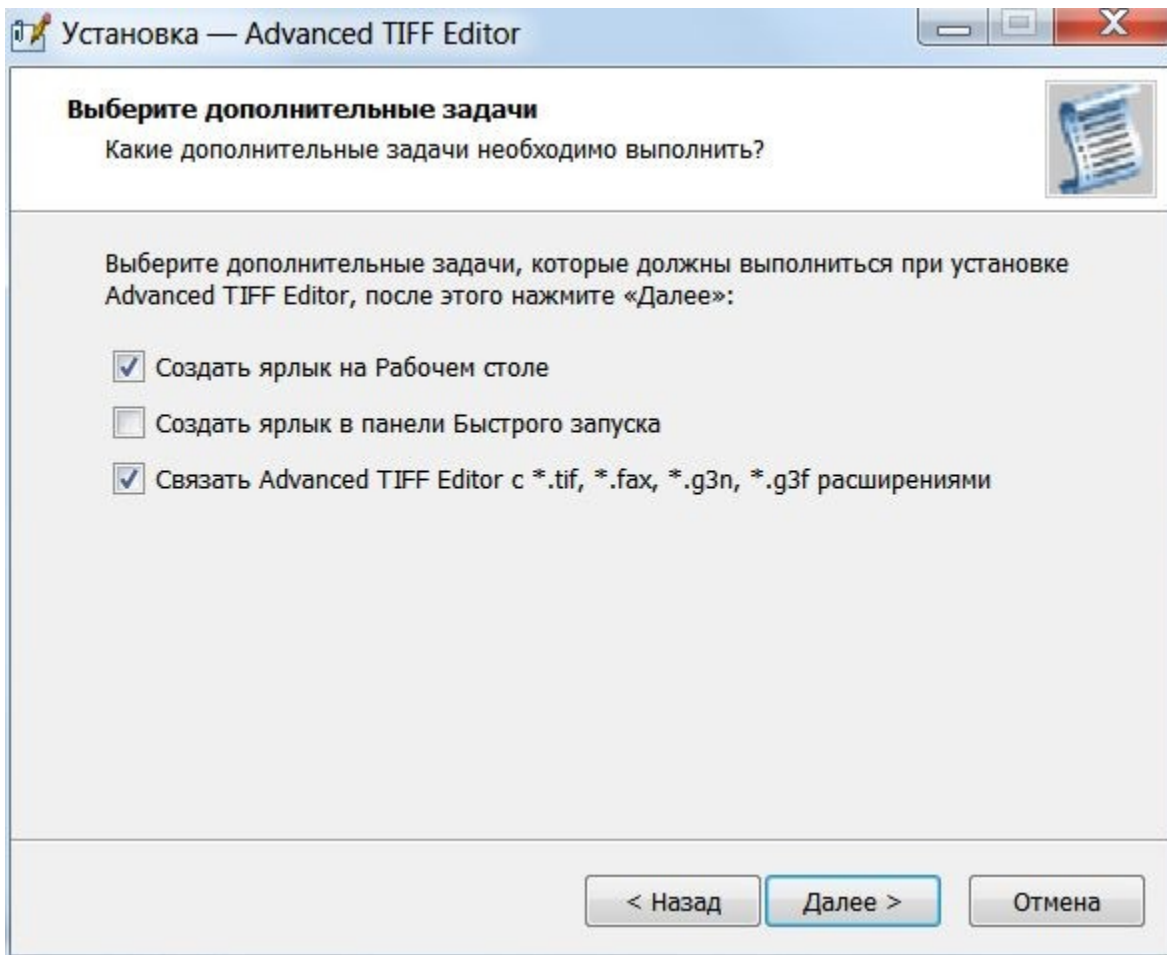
Установка — Advanced TIFF Editor

Выберите дополнительные задачи
Какие дополнительные задачи необходимо выполнить?

Выберите дополнительные задачи, которые должны выполниться при установке Advanced TIFF Editor, после этого нажмите «Далее»:

Создать ярлык на Рабочем столе

Создать ярлык в панели Быстрого запуска

Связать Advanced TIFF Editor с *.tif, *.fax, *.g3n, *.g3f расширениями

< Назад
Далее >
Отмена